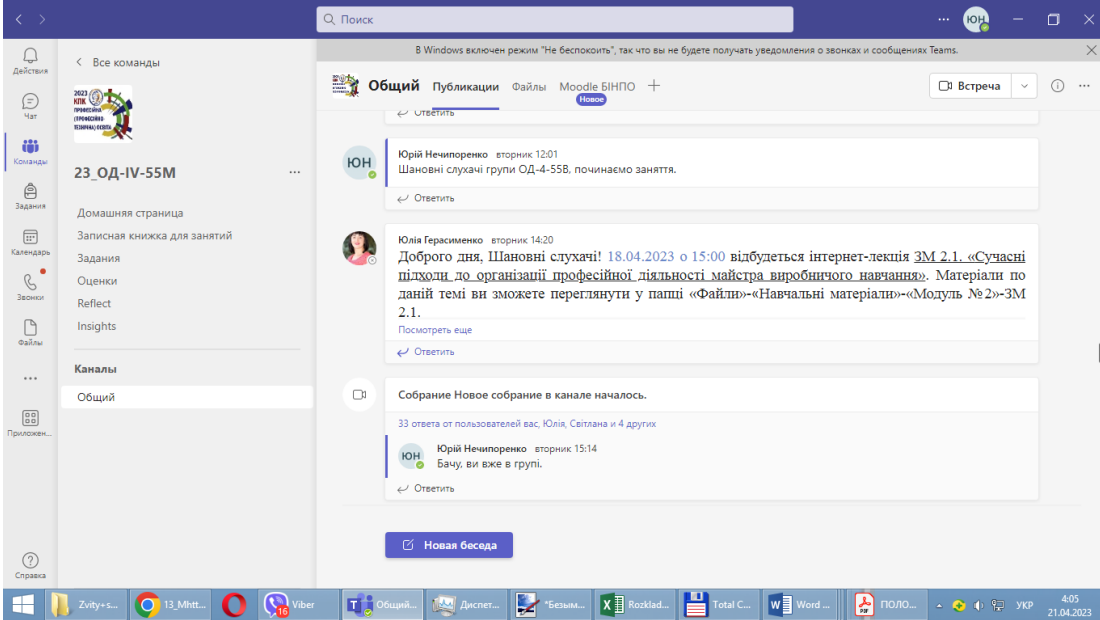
Поиск

ЮН

Действия
Чат
Команды
Задания
Календарь
Звонки
Файлы
...
Приложен...
Справка

Все команды

2023 КПК ПРОФЕСІЙНА (ПРОФЕСІЙНО-ТЕХНІЧНА) ОСВІТА

23_ОД-IV-55М ...

Домашняя страница
Записная книжка для занятий
Задания
Оценки
Reflect
Insights

Каналы
Общий

В Windows включен режим "Не беспокоить", так что вы не будете получать уведомления о звонках и сообщениях Teams.

Общий Публикации Файлы Moodle БІНПО Новое +

Встреча

Ответить

ЮН Юрій Нечипоренко вторник 12:01
Шановні слухачі групи ОД-4-55В, починаємо заняття.
Ответить

Юлія Герасименко вторник 14:20
Доброго дня, Шановні слухачі! 18.04.2023 о 15:00 відбудеться інтернет-лекція ЗМ 2.1. «Сучасні підходи до організації професійної діяльності майстра виробничого навчання». Матеріали по даній темі ви зможете переглянути у папці «Файли»-«Навчальні матеріали»-«Модуль №2»-ЗМ 2.1.
Посмотреть еще
Ответить

Собрание Новое собрание в канале началось.
33 ответа от пользователей вас, Юлія, Світлана и 4 других
ЮН Юрій Нечипоренко вторник 15:14
Бачу, ви вже в групі.
Ответить

Новая беседа

Zvity+s... 13_Mhtt... Viber 16 Общий... Диспет... *Безым... Rozklad... Total C... Word ... ПОЛО... УКР 4:05 21.04.2023